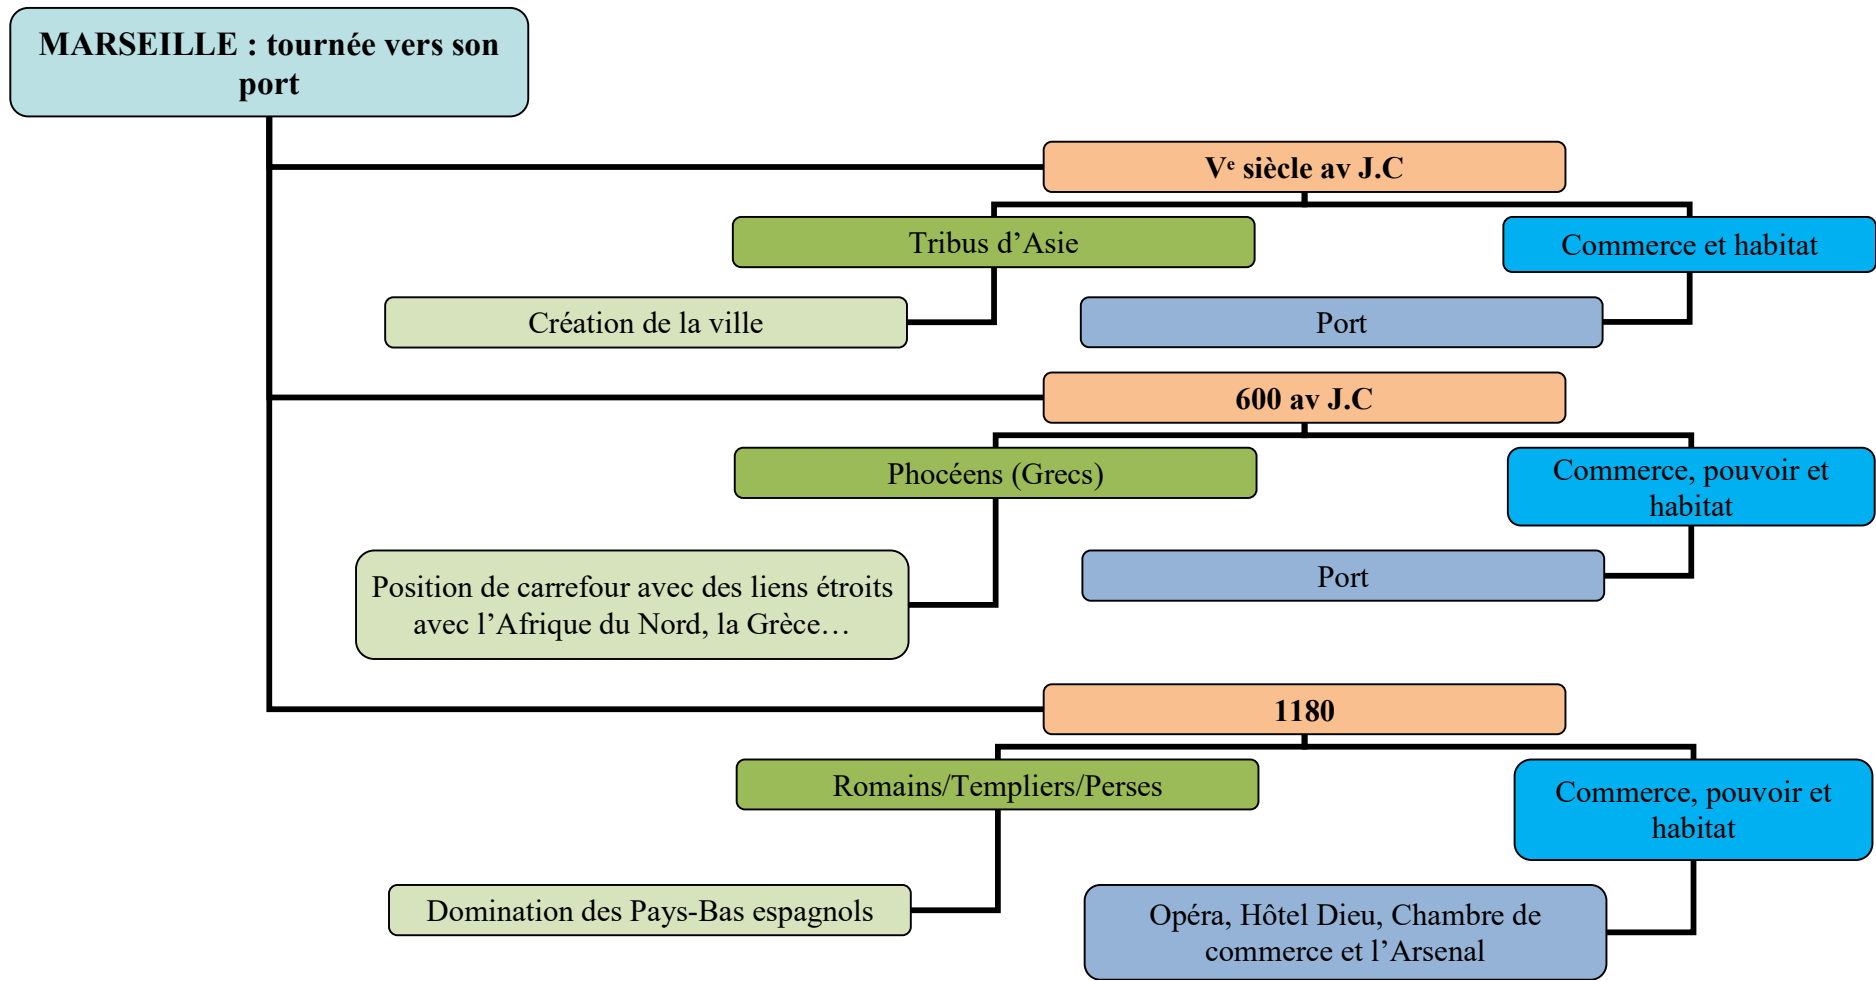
MARSEILLE : tournée vers son port

V$^{e}$ siècle av J.C

Tribus d’Asie

Commerce et habitat

Création de la ville

Port

600 av J.C

Phocéens (Grecs)

Commerce, pouvoir et habitat

Position de carrefour avec des liens étroits avec l’Afrique du Nord, la Grèce…

Port

1180

Romains/Templiers/Perses

Commerce, pouvoir et habitat

Domination des Pays-Bas espagnols

Opéra, Hôtel Dieu, Chambre de commerce et l’Arsenal